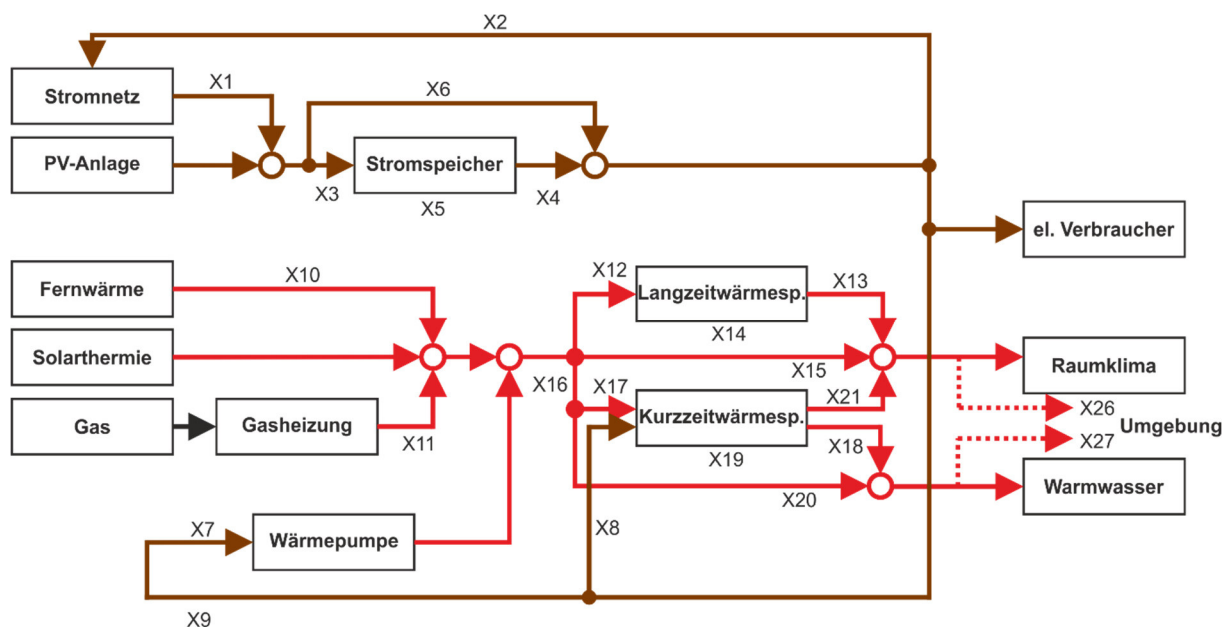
X2

Stromnetz

X1

X6

PV-Anlage

Stromspeicher

X3

X5

X4

el. Verbraucher

Fernwärme

X10

X12

Langzeitwärmesp.

X13

X14

Solarthermie

X15

Raumklima

X16

X17

X21

X26

Gas

Gasheizung

Kurzzeitwärmesp.

Umgebung

X11

X27

X18

X19

X20

Warmwasser

X7

Wärmepumpe

X8

X9